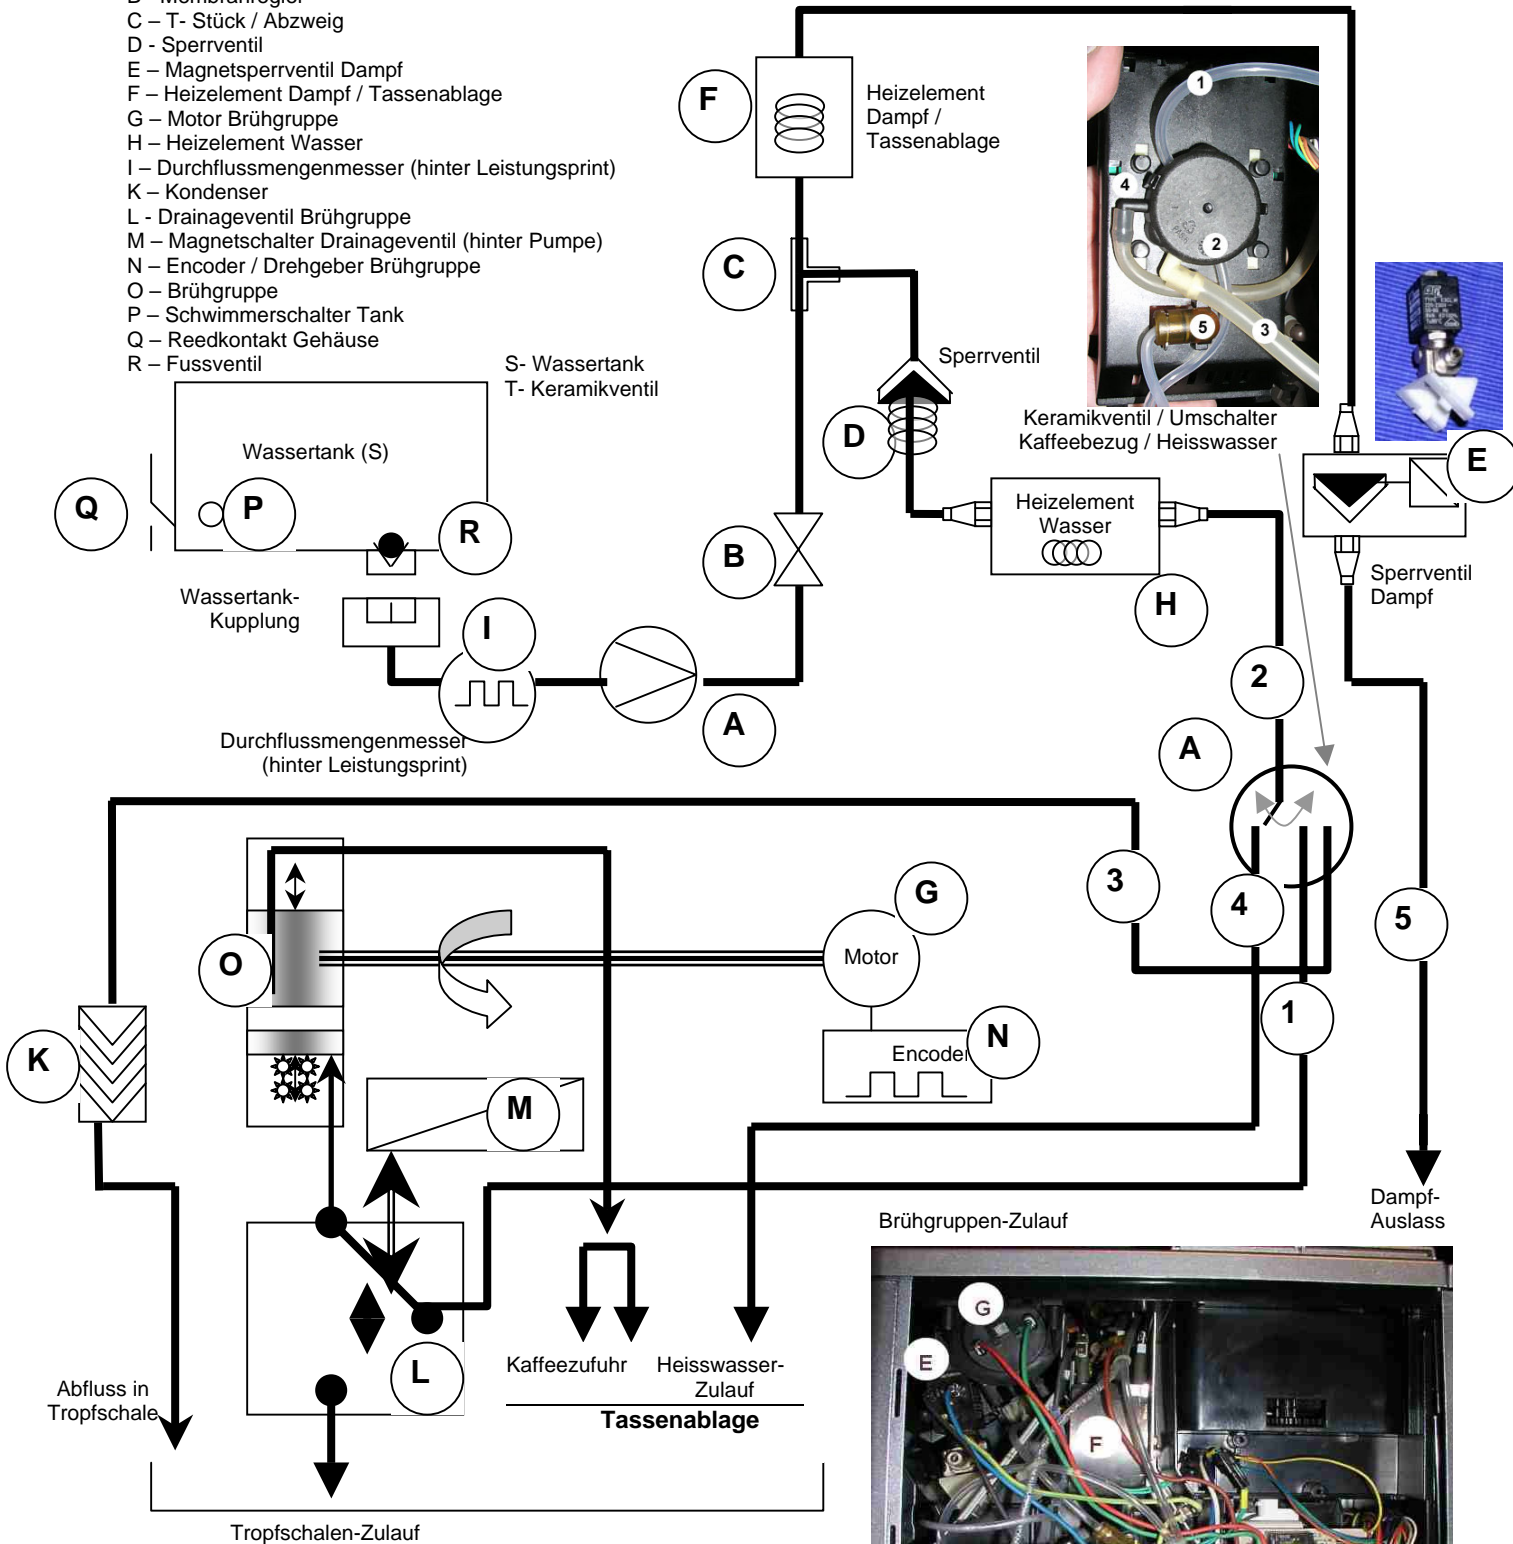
B – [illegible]
C – T- Stück / Abzweig
D - Sperrventil
E – Magnetsperrventil Dampf
F – Heizelement Dampf / Tassenablage
G – Motor Brühgruppe
H – Heizelement Wasser
I – Durchflussmengenmesser (hinter Leistungsprint)
K – Kondenser
L - Drainageventil Brühgruppe
M – Magnetschalter Drainageventil (hinter Pumpe)
N – Encoder / Drehgeber Brühgruppe
O – Brühgruppe
P – Schwimmerschalter Tank
Q – Reedkontakt Gehäuse
R – Fussventil

S- Wassertank
T- Keramikventil

F
Heizelement Dampf / Tassenablage

1
4
2
5
3

C
Sperrventil
D
Keramikventil / Umschalter Kaffeebezug / Heisswasser
E

Wassertank (S)
Q
P
R
B
Heizelement Wasser
H
Sperrventil Dampf
Wassertank-Kupplung
I
A
2
Durchflussmengenmesser (hinter Leistungsprint)
A
3
4
5
G
O
Motor
1
N
K
Encoder
M
Dampf-Auslass
Brühgruppen-Zulauf
G
E
F
L
Kaffeezufuhr
Heisswasser-Zulauf
Abfluss in Tropfschale
Tassenablage
Tropfschalen-Zulauf